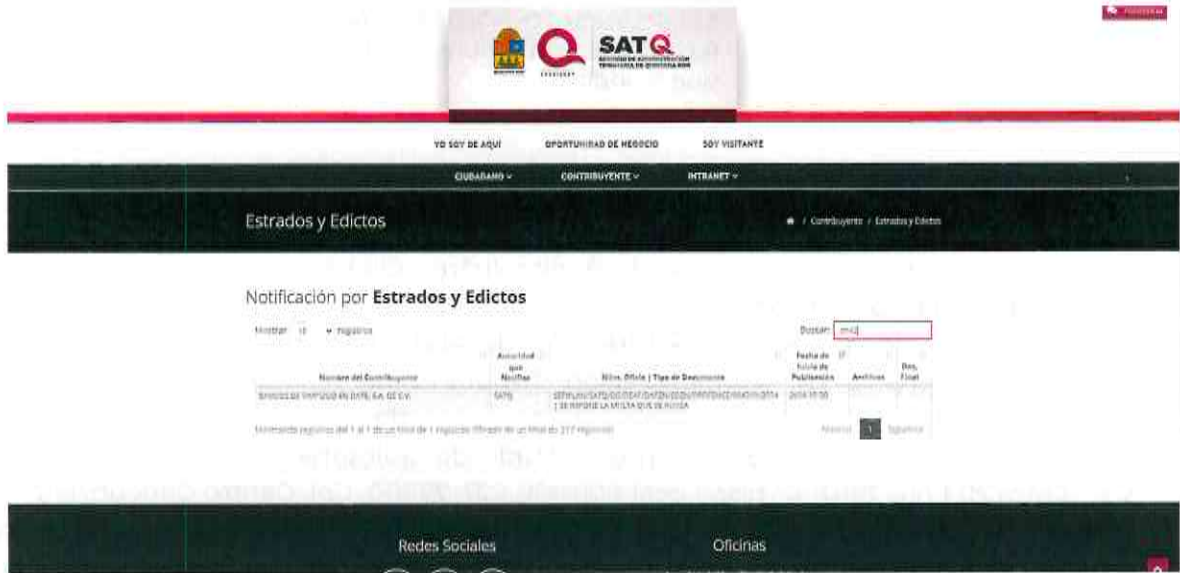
SATQ

SERVICIO DE ADMINISTRACIÓN TRIBUTARIA DE QUINTANA ROO

YO SOY DE AQUÍ OPORTUNIDAD DE NEGOCIO SOY VISITANTE

CIUDADANO ∨ CONTRIBUYENTE ∨ INTRANET ∨

Estrados y Edictos

/ Contribuyente / Estrados y Edictos

Notificación por **Estrados y Edictos**

Mostrar 10 registros

Buscar: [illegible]

| Nombre del Contribuyente | Autoridad que Notifica | Núm. Oficio \| Tipo de Documento | Fecha de Inicio de Publicación | Archivos | Dos. Final |
|---|---|---|---|---|---|
| SERVICIOS DE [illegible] SA. DE C.V. | SATQ | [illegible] \| SE IMPONE LA MULTA QUE SE INDICA | 2024 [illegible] | | |

Mostrando registros del 1 al 1 de un total de 1 registros (filtrado de un total de 217 registros)

Anterior 1 Siguiente

Redes Sociales

Oficinas